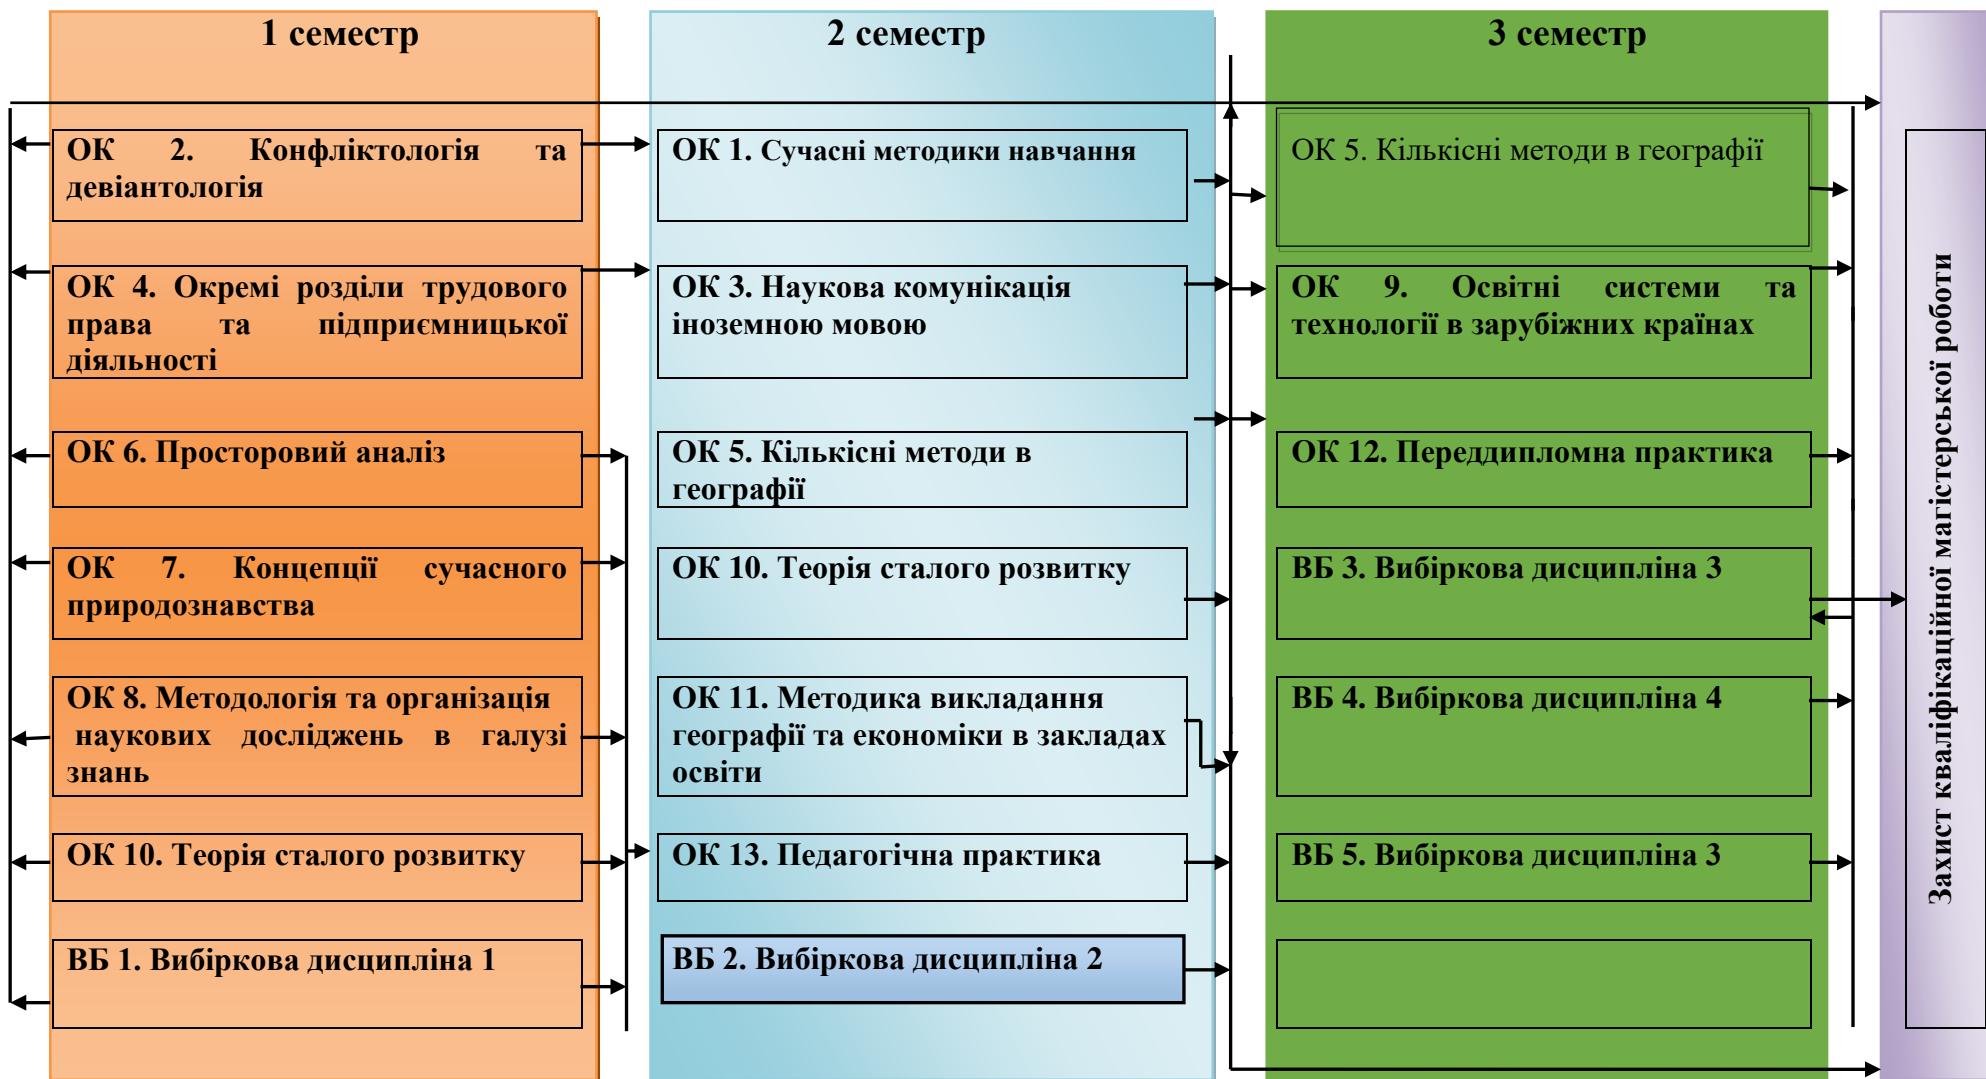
1 семестр

ОК 2. Конфліктологія та девіантологія

ОК 4. Окремі розділи трудового права та підприємницької діяльності

ОК 6. Просторовий аналіз

ОК 7. Концепції сучасного природознавства

ОК 8. Методологія та організація наукових досліджень в галузі знань

ОК 10. Теорія сталого розвитку

ВБ 1. Вибіркова дисципліна 1

2 семестр

ОК 1. Сучасні методики навчання

ОК 3. Наукова комунікація іноземною мовою

ОК 5. Кількісні методи в географії

ОК 10. Теорія сталого розвитку

ОК 11. Методика викладання географії та економіки в закладах освіти

ОК 13. Педагогічна практика

ВБ 2. Вибіркова дисципліна 2

3 семестр

ОК 5. Кількісні методи в географії

ОК 9. Освітні системи та технології в зарубіжних країнах

ОК 12. Переддипломна практика

ВБ 3. Вибіркова дисципліна 3

ВБ 4. Вибіркова дисципліна 4

ВБ 5. Вибіркова дисципліна 3

Захист кваліфікаційної магістерської роботи